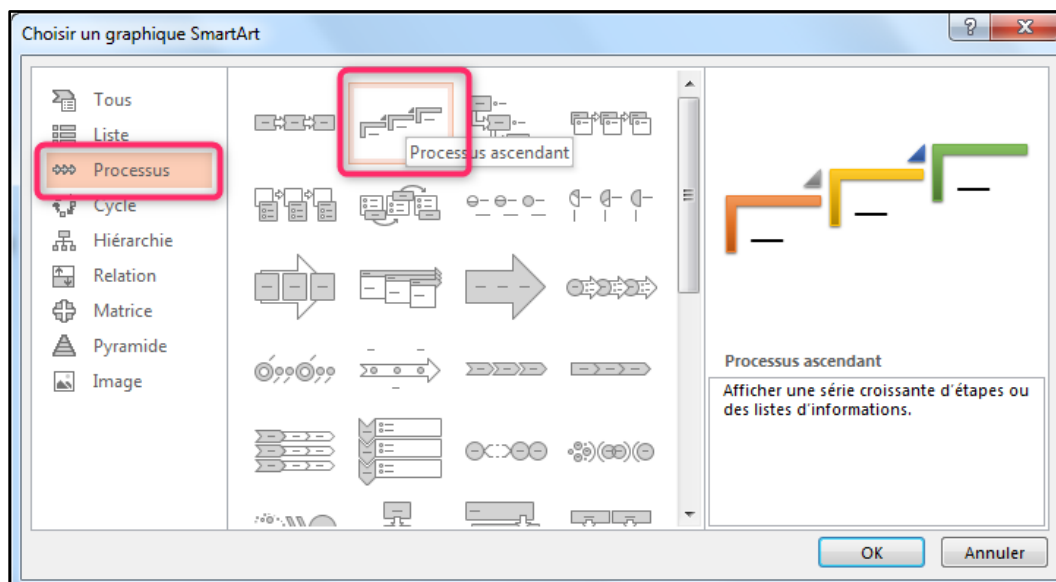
Choisir un graphique SmartArt

?

Tous
Liste
Processus
Cycle
Hiérarchie
Relation
Matrice
Pyramide
Image

Processus ascendant

Processus ascendant

Afficher une série croissante d'étapes ou des listes d'informations.

OK

Annuler